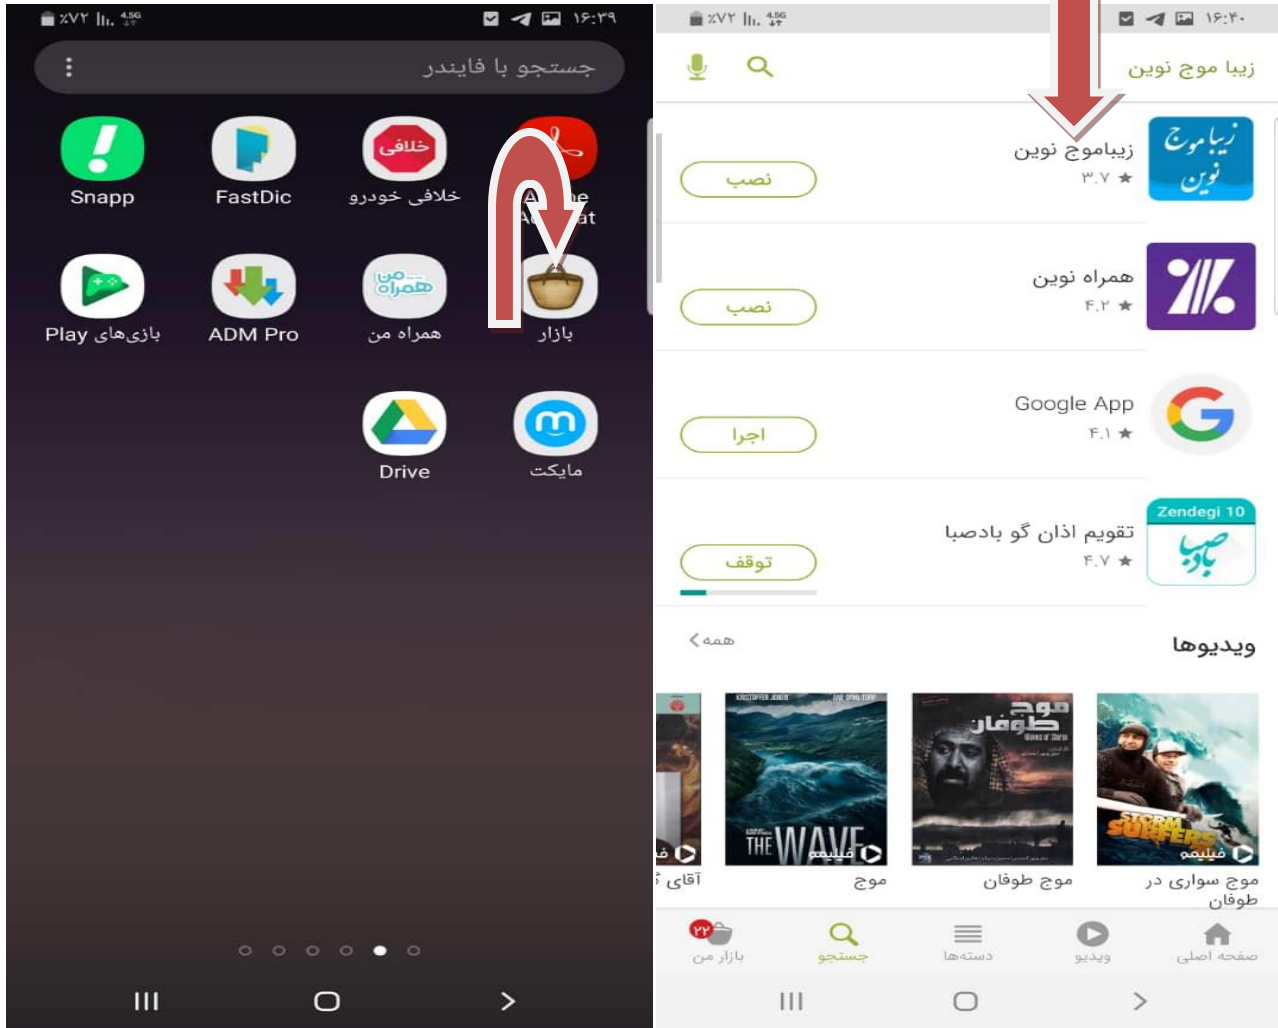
٪۷۲ 4.5G ۱۶:۲۹

جستجو با فایندر

Snapp
FastDic
خلافی خودرو
Acrobat

بازی‌های Play
ADM Pro
همراه من
بازار

Drive
مایکت

٪۷۲ 4.5G ۱۶:۳۰

زیبا موج نوین

زیباموج نوین
★ ۳.۷
نصب

همراه نوین
★ ۴.۲
نصب

Google App
★ ۴.۱
اجرا

Zendegi 10
تقویم اذان گو بادصبا
★ ۴.۷
توقف

ویدیوها
همه

موج سواری در طوفان
موج طوفان
موج
آقای

فیلیم
فیلیم

صفحه اصلی
ویدیو
دسته‌ها
جستجو
بازار من
۲۲